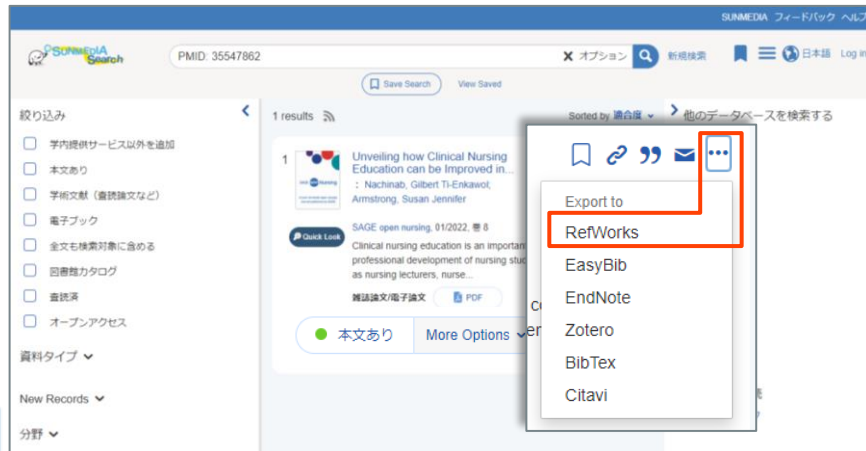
SUNMEDIA フィードバック ヘル

SUNMEDIA Search

PMID: 35547862

オプション

新規検索

日本語 Log in

Save Search View Saved

絞り込み

学内提供サービス以外を追加

本文あり

学術文献（査読論文など）

電子ブック

全文も検索対象に含める

図書館カタログ

査読済

オープンアクセス

資料タイプ

New Records

分野

1 results

Sorted by 適合度

他のデータベースを検索する

1

Unveiling how Clinical Nursing Education can be Improved in...

: Nachinab, Gilbert Ti-Enkawol, Armstrong, Susan Jennifer

Quick Look

SAGE open nursing, 01/2022, 巻 8

Clinical nursing education is an importan professional development of nursing stu as nursing lecturers, nurse...

雑誌論文/電子論文

PDF

本文あり

More Options

Export to

RefWorks

EasyBib

EndNote

Zotero

BibTex

Citavi